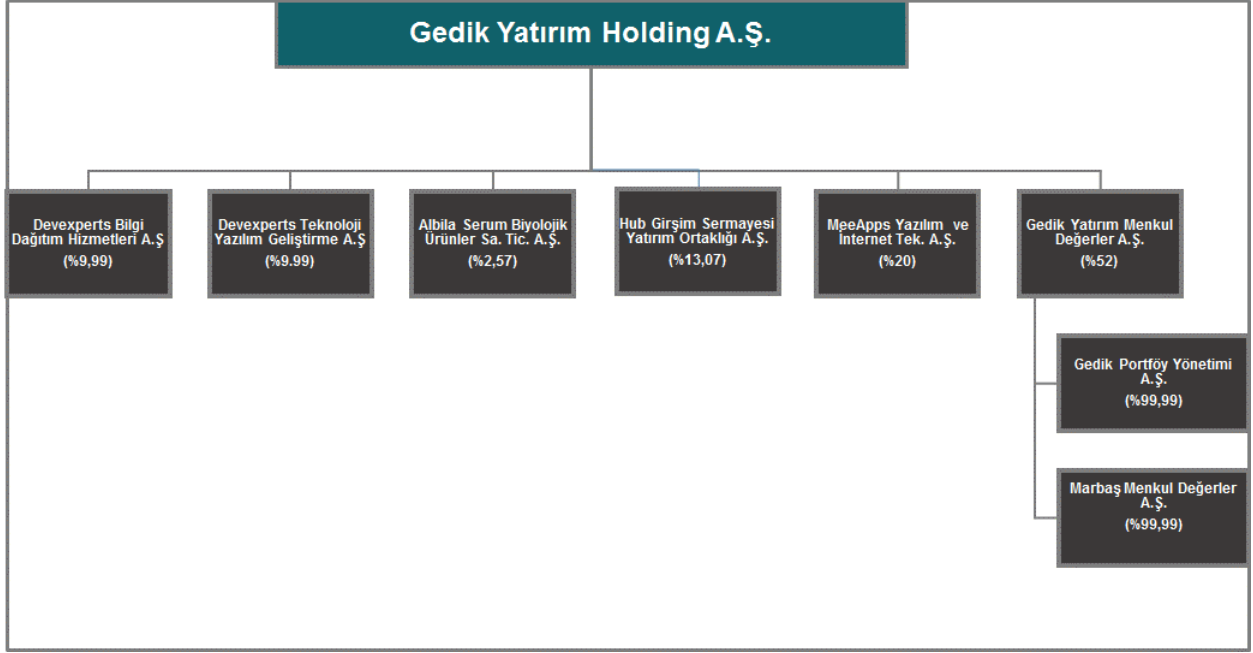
Gedik Yatırım Holding A.Ş.

Devexperts Bilgi Dağıtım Hizmetleri A.Ş
(%9,99)

Devexperts Teknoloji Yazılım Geliştirme A.Ş
(%9.99)

Albila Serum Biyolojik Ürünler Sa. Tic. A.Ş.
(%2,57)

Hub Girşim Sermayesi Yatırım Ortaklığı A.Ş.
(%13,07)

MeeApps Yazılım ve İnternet Tek. A.Ş.
(%20)

Gedik Yatırım Menkul Değerler A.Ş.
(%52)

Gedik Portföy Yönetimi A.Ş.
(%99,99)

Marbaş Menkul Değerler A.Ş.
(%99,99)